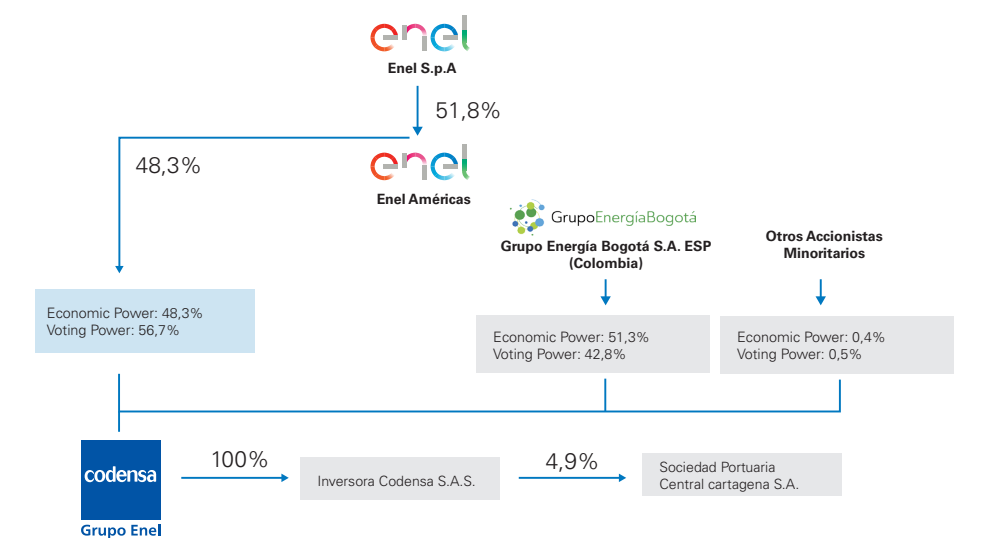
enel
Enel S.p.A

51,8%

48,3%

enel
Enel Américas

GrupoEnergíaBogotá
Grupo Energía Bogotá S.A. ESP (Colombia)

Otros Accionistas Minoritarios

Economic Power: 48,3%
Voting Power: 56,7%

Economic Power: 51,3%
Voting Power: 42,8%

Economic Power: 0,4%
Voting Power: 0,5%

codensa
Grupo Enel

100%

Inversora Codensa S.A.S.

4,9%

Sociedad Portuaria Central cartagena S.A.